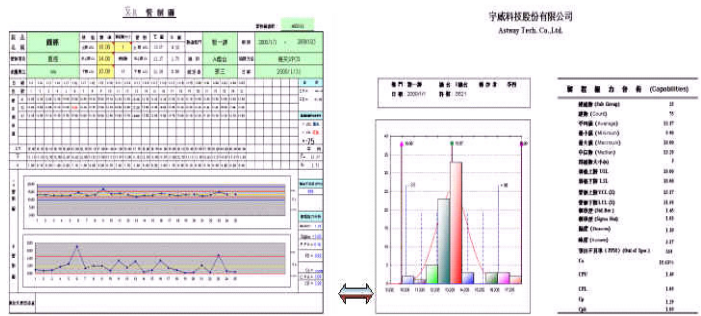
$\bar{X}$-R 管制圖

宇威科技股份有限公司
Astway Tech. Co.,Ltd.

| 製 程 能 力 分 析 | (Capabilities) |
|---|---|
| 組數 (Sub Group) | 25 |
| 總數 (Count) | 75 |
| 平均值 (Average) | |
| 最小值 (Minimum) | |
| 最大值 (Maximum) | |
| 中位數 (Median) | |
| 規格上限 USL | |
| 規格下限 LSL | |
| 管制上限 UCL | |
| 管制下限 LCL | |
| 標準差 (Std.Dev.) | |
| 標準差 (Sigma Hat) | |
| 偏態 (Skewness) | |
| 峰度 (Kurtosis) | |
| 不良率 (PPM) | |
| Ca | |
| CPU | |
| CPL | |
| Cp | |
| Cpk | |